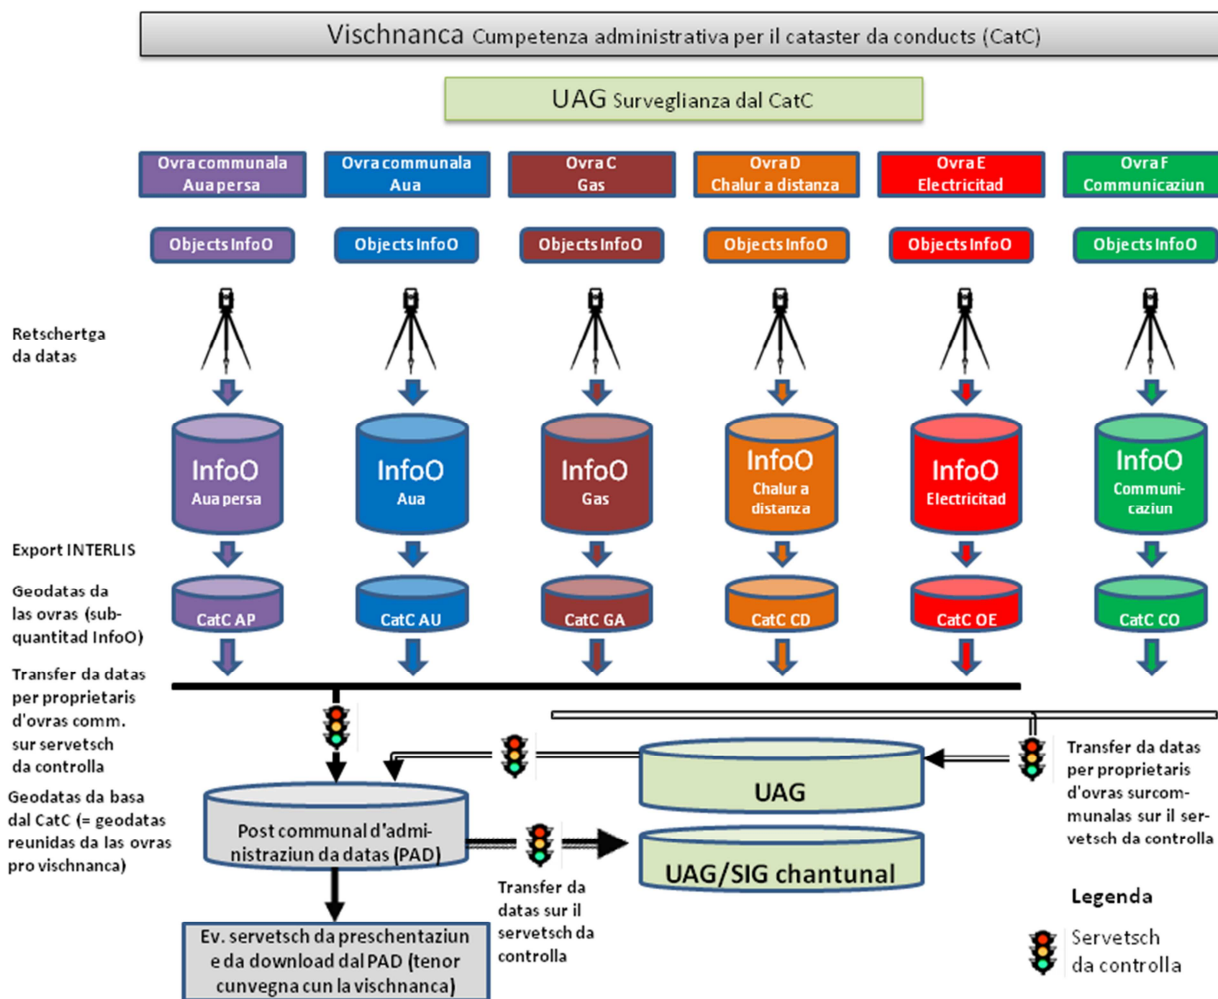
Vischnanca Cumpetenza administrativa per il cataster da conducts (CatC)

UAG Surveglianza dal CatC

Ovra communala Aua persa

Ovra communala Aua

Ovra C Gas

Ovra D Chalur a distanza

Ovra E Electricitad

Ovra F Communicaziun

Objects InfoO

Objects InfoO

Objects InfoO

Objects InfoO

Objects InfoO

Objects InfoO

Retschertga da datas

InfoO Aua persa

InfoO Aua

InfoO Gas

InfoO Chalur a distanza

InfoO Electricitad

InfoO Communicaziun

Export INTERLIS

Geodatas da las ovras (subquantitad InfoO)

CatC AP

CatC AU

CatC GA

CatC CD

CatC OE

CatC CO

Transfer da datas per proprietaris d'ovras comm. sur servetsch da controlla

Geodatas da basa dal CatC (= geodatas reunidas da las ovras pro vischnanca)

Post communal d'administraziun da datas (PAD)

UAG

UAG/SIG chantunal

Transfer da datas per proprietaris d'ovras surcommunalas sur il servetsch da controlla

Transfer da datas sur il servetsch da controlla

Ev. servetsch da preschentaziun e da download dal PAD (tenor cunvegna cun la vischnanca)

Legenda

Servetsch da controlla